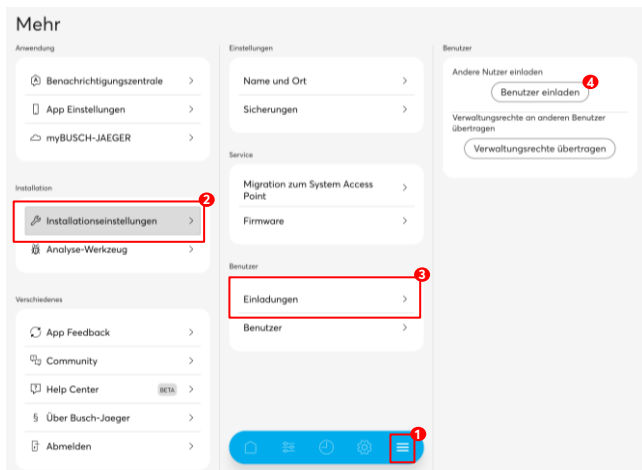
Mehr

Anwendung

Benachrichtigungszentrale >

App Einstellungen >

myBUSCH-JAEGER >

Installation

2

Installationseinstellungen >

Analyse-Werkzeug >

Verschiedenes

App Feedback >

Community >

Help Center BETA >

§ Über Busch-Jaeger >

Abmelden >

Einstellungen

Name und Ort >

Sicherungen >

Service

Migration zum System Access Point >

Firmware >

Benutzer

3

Einladungen >

Benutzer >

1

Benutzer

Andere Nutzer einladen

4

Benutzer einladen

Verwaltungsrechte an anderen Benutzer übertragen

Verwaltungsrechte übertragen